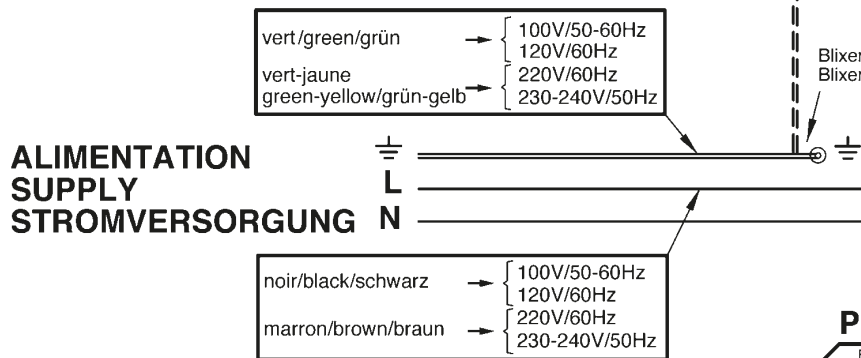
vert/green/grün → 100V/50-60Hz
120V/60Hz

vert-jaune
green-yellow/grün-gelb → 220V/60Hz
230-240V/50Hz

Blixer
Blixer

ALIMENTATION
SUPPLY
STROMVERSORGUNG

L
N

noir/black/schwarz → 100V/50-60Hz
120V/60Hz

marron/brown/braun → 220V/60Hz
230-240V/50Hz

P